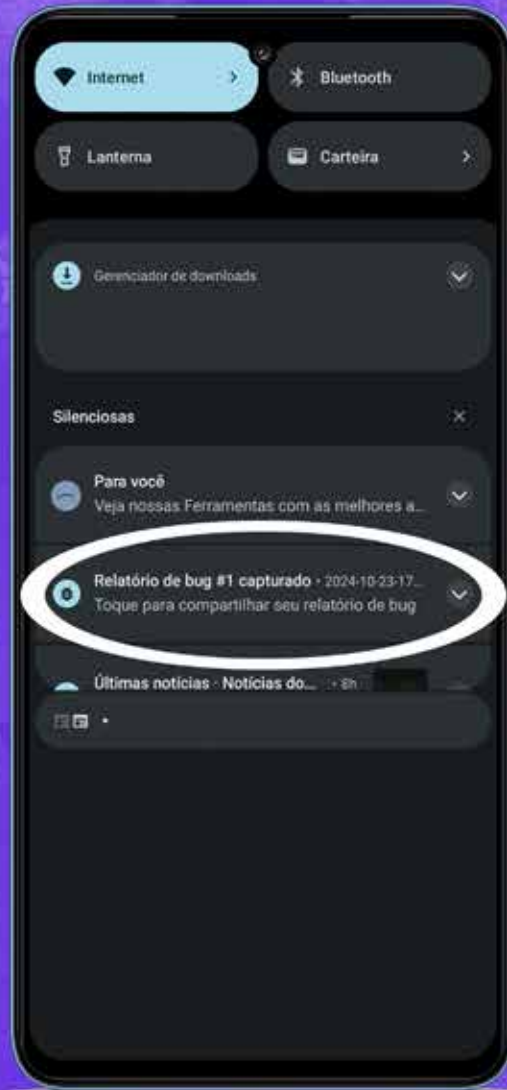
Internet

Bluetooth

Lanterna

Carteira

Gerenciador de downloads

Silenciosas

Para você
Veja nossas Ferramentas com as melhores a...

Relatório de bug #1 capturado · 2024-10-23-17...
Toque para compartilhar seu relatório de bug

Últimas notícias · Notícias do... · 8h